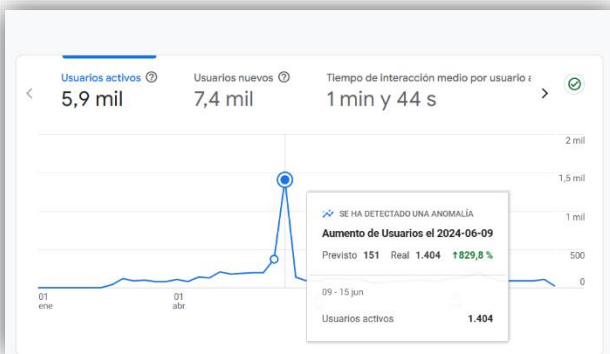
Usuarios activos ⓘ
5,9 mil

Usuarios nuevos ⓘ
7,4 mil

Tiempo de interacción medio por usuario a
1 min y 44 s

2 mil
1,5 mil
1 mil
500
0

01
ene

01
abr

SE HA DETECTADO UNA ANOMALÍA
Aumento de Usuarios el 2024-06-09
Previsto 151 Real 1.404 ↑829,8 %

09 - 15 jun
Usuarios activos 1.404